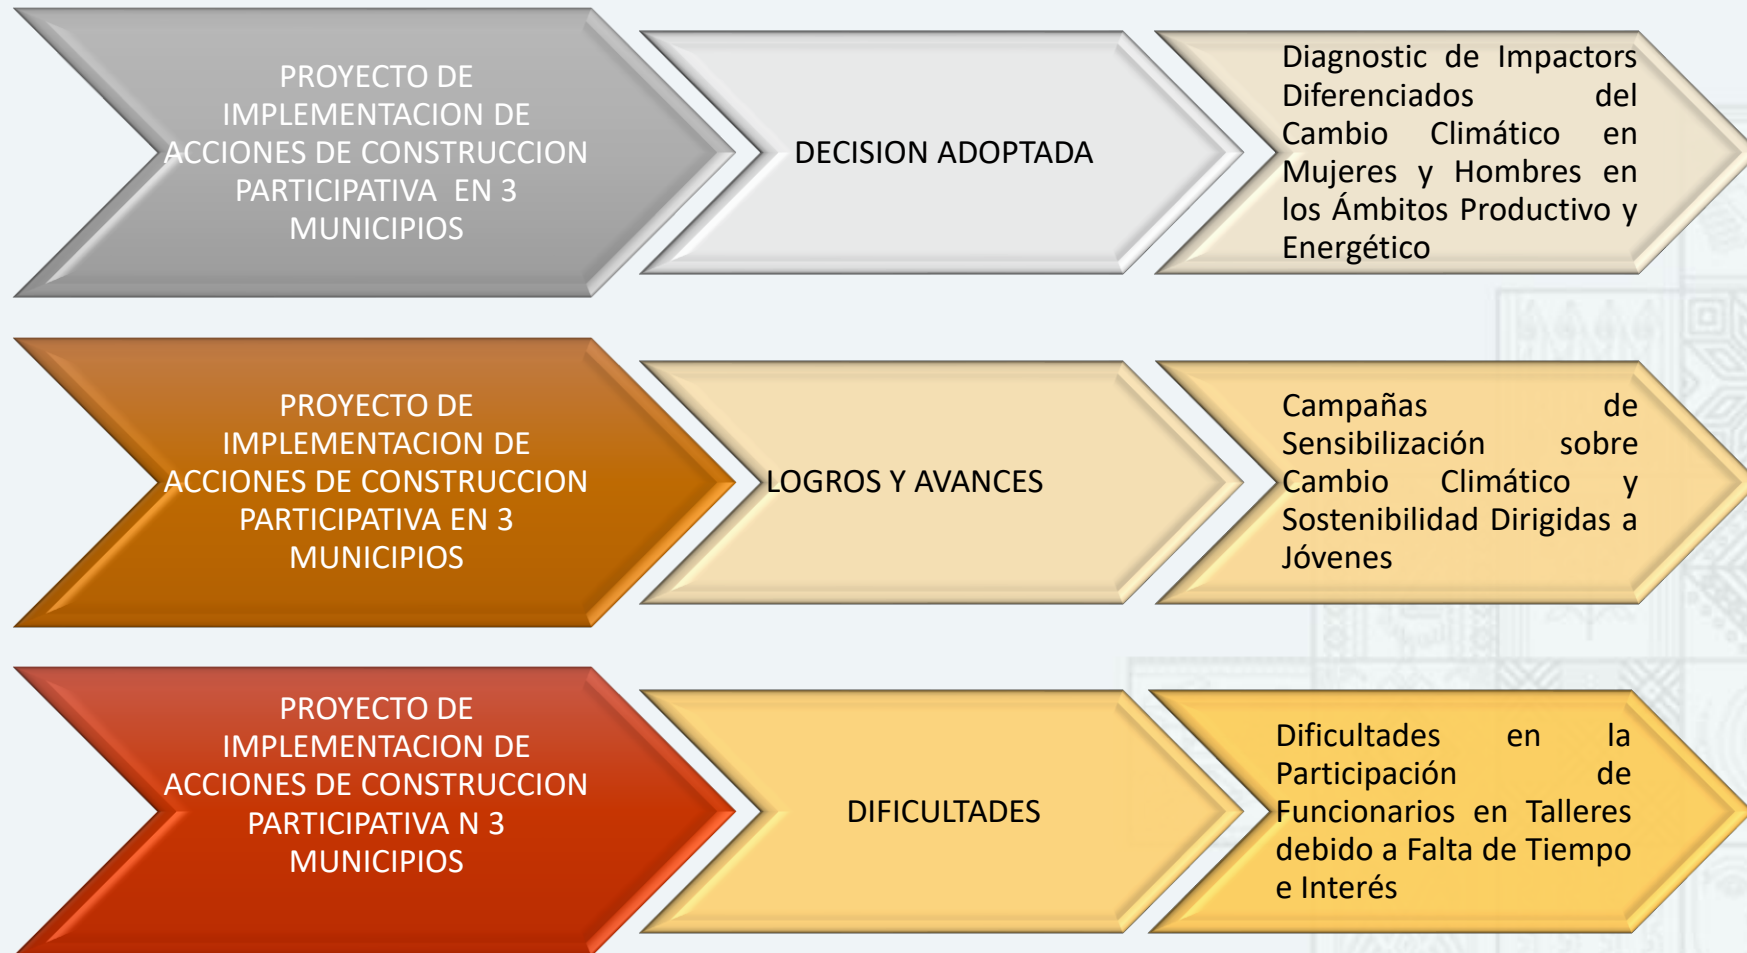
PROYECTO DE IMPLEMENTACION DE ACCIONES DE CONSTRUCCION PARTICIPATIVA EN 3 MUNICIPIOS

DECISION ADOPTADA

Diagnostic de Impactors Diferenciados del Cambio Climático en Mujeres y Hombres en los Ámbitos Productivo y Energético

PROYECTO DE IMPLEMENTACION DE ACCIONES DE CONSTRUCCION PARTICIPATIVA EN 3 MUNICIPIOS

LOGROS Y AVANCES

Campañas de Sensibilización sobre Cambio Climático y Sostenibilidad Dirigidas a Jóvenes

PROYECTO DE IMPLEMENTACION DE ACCIONES DE CONSTRUCCION PARTICIPATIVA N 3 MUNICIPIOS

DIFICULTADES

Dificultades en la Participación de Funcionarios en Talleres debido a Falta de Tiempo e Interés